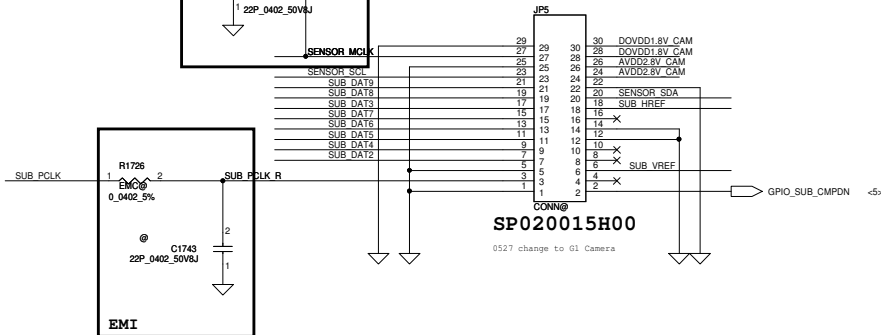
1 22P_0402_50V8J

JP5

SENSOR_MCLK
SENSOR_SCL
SUB_DAT9
SUB_DAT8
SUB_DAT3
SUB_DAT7
SUB_DAT6
SUB_DAT5
SUB_DAT4
SUB_DAT2

29 29 30 30 DOVDD1.8V_CAM
27 27 28 28 DOVDD1.8V_CAM
25 25 26 26 AVDD2.8V_CAM
23 23 24 24 AVDD2.8V_CAM
21 21 22 22
19 19 20 20 SENSOR_SDA
17 17 18 18 SUB_HREF
15 15 16 16
13 13 14 14
11 11 12 12
9 9 10 10
7 7 8 8
5 5 6 6 SUB_VREF
3 3 4 4
1 1 2 2

CONN@

SP020015H00

0527 change to G1 Camera

GPIO_SUB_CMPDN <5>

SUB_PCLK
R1726
1 2
EMC@
0_0402_5%
SUB_PCLK_R

@
C1743
22P_0402_50V8J
2
1

EMI